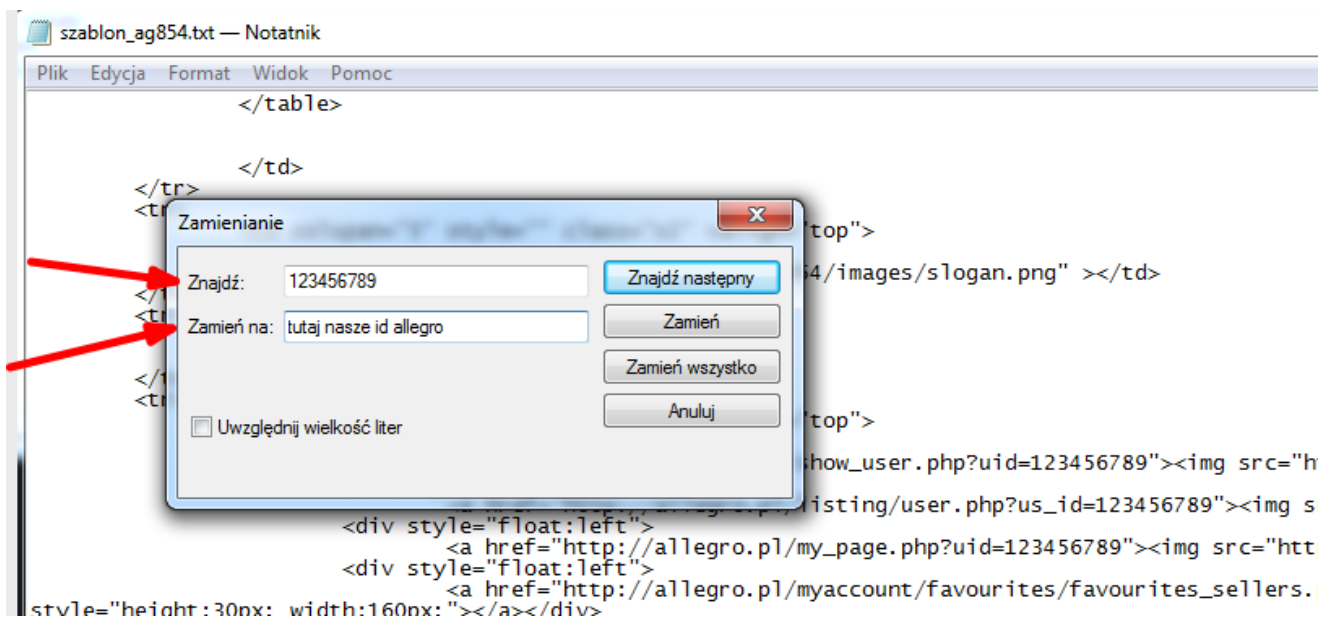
szablon_ag854.txt — Notatnik

Plik Edycja Format Widok Pomoc

</table>

</td>
</tr>
<tr

Zamienianie

Znajdź: 123456789

Zamień na: tutaj nasze id allegro

Znajdź następny

Zamień

Zamień wszystko

Anuluj

Uwzględnij wielkość liter

"top">

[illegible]4/images/slogan.png" ></td>

</t
<tr

</t
<tr

"top">

show_user.php?uid=123456789"><img src="h

listing/user.php?us_id=123456789"><img s

<div style="float:left">
<a href="http://allegro.pl/my_page.php?uid=123456789"><img src="htt
<div style="float:left">
<a href="http://allegro.pl/myaccount/favourites/favourites_sellers.
style="height:30px; width:160px;"></a></div>